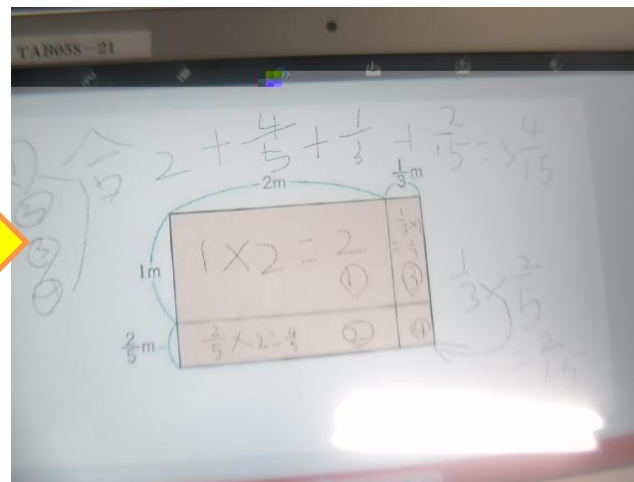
TAB03S-21

答 $2+\frac{4}{5}+\frac{1}{3}+\frac{2}{15}=3\frac{4}{15}$

2m

$\frac{1}{3}$m

1m

$1\times2=2$

①

$\frac{1}{3}\times$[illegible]

③

$\frac{2}{5}$m

$\frac{2}{5}\times2=\frac{4}{5}$

②

④

$\frac{1}{3}\times\frac{2}{5}$

$=\frac{2}{15}$